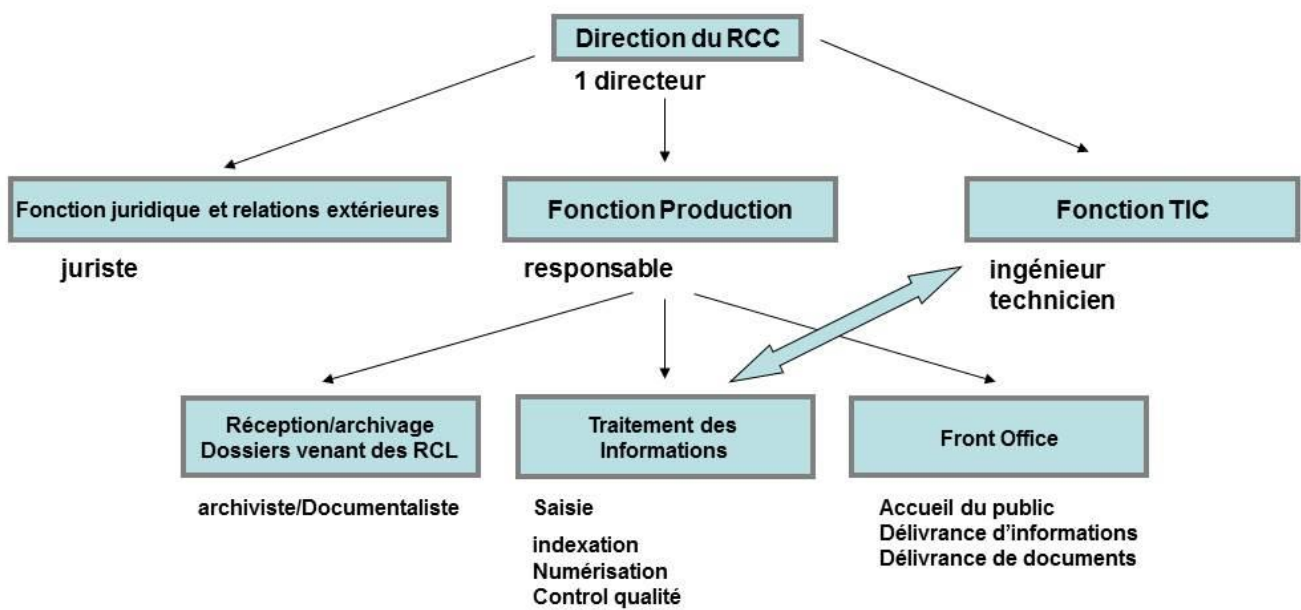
Direction du RCC

1 directeur

Fonction juridique et relations extérieures

juriste

Fonction Production

responsable

Fonction TIC

ingénieur
technicien

Réception/archivage
Dossiers venant des RCL

archiviste/Documentaliste

Traitement des
Informations

Saisie

indexation
Numérisation
Control qualité

Front Office

Accueil du public
Délivrance d'informations
Délivrance de documents